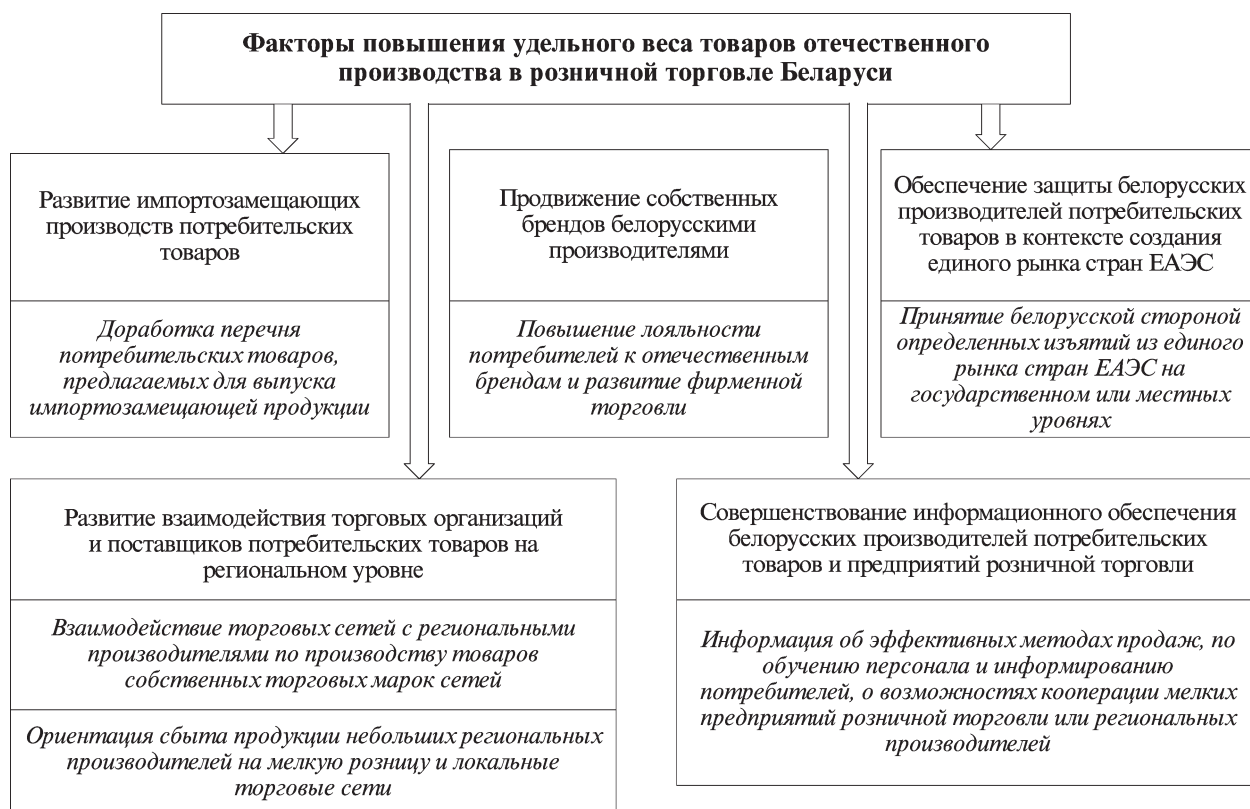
**Факторы повышения удельного веса товаров отечественного производства в розничной торговле Беларуси**

Развитие импортозамещающих производств потребительских товаров

*Доработка перечня потребительских товаров, предлагаемых для выпуска импортозамещающей продукции*

Продвижение собственных брендов белорусскими производителями

*Повышение лояльности потребителей к отечественным брендам и развитие фирменной торговли*

Обеспечение защиты белорусских производителей потребительских товаров в контексте создания единого рынка стран ЕАЭС

*Принятие белорусской стороной определенных изъятий из единого рынка стран ЕАЭС на государственном или местных уровнях*

Развитие взаимодействия торговых организаций и поставщиков потребительских товаров на региональном уровне

*Взаимодействие торговых сетей с региональными производителями по производству товаров собственных торговых марок сетей*

*Ориентация сбыта продукции небольших региональных производителей на мелкую розницу и локальные торговые сети*

Совершенствование информационного обеспечения белорусских производителей потребительских товаров и предприятий розничной торговли

*Информация об эффективных методах продаж, по обучению персонала и информированию потребителей, о возможностях кооперации мелких предприятий розничной торговли или региональных производителей*